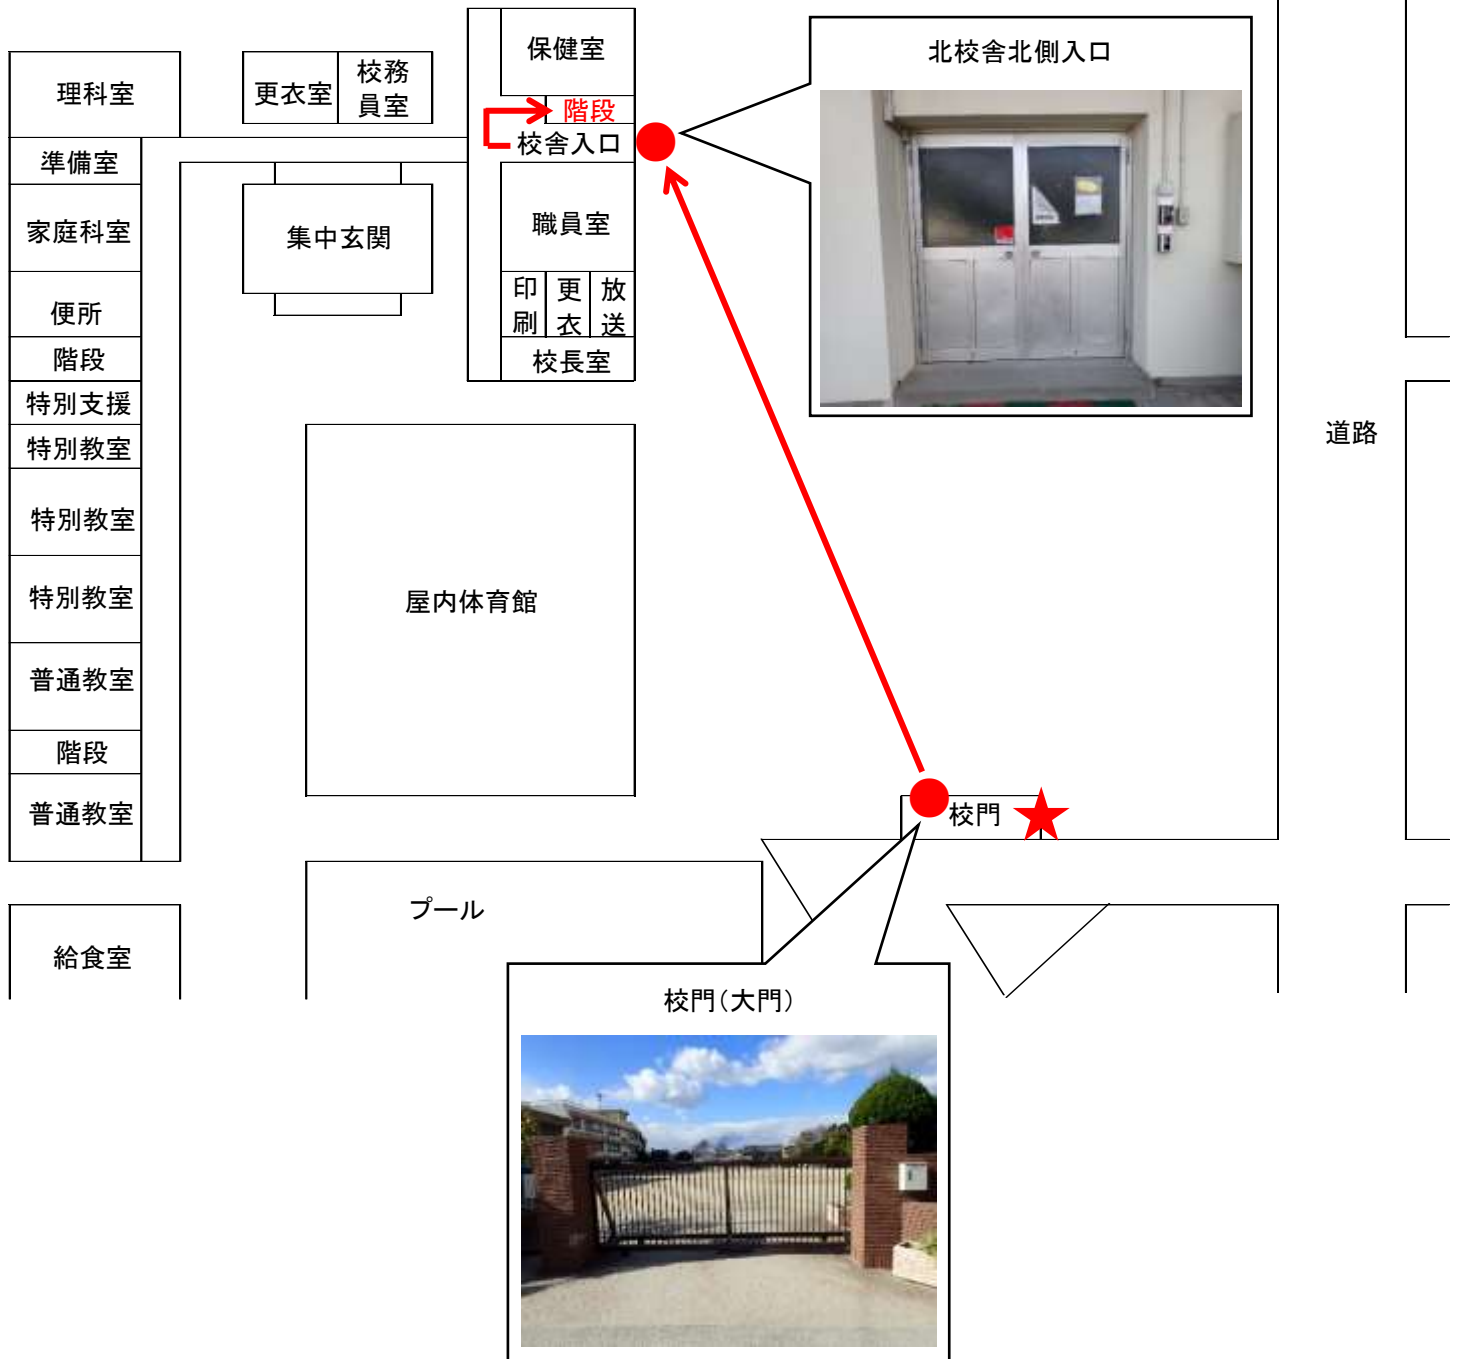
理科室

更衣室

校務員室

保健室

階段

校舎入口

北校舎北側入口

準備室

家庭科室

集中玄関

職員室

便所

印刷

更衣

放送

階段

校長室

特別支援

特別教室

特別教室

特別教室

屋内体育館

道路

普通教室

階段

普通教室

校門

プール

給食室

校門（大門）